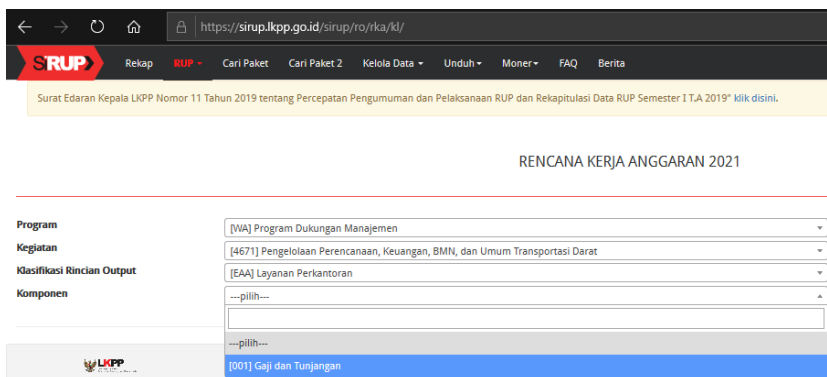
https://sirup.lkpp.go.id/sirup/ro/rka/kl/

SiRUP Rekap RUP Cari Paket Cari Paket 2 Kelola Data Unduh Moner FAQ Berita

Surat Edaran Kepala LKPP Nomor 11 Tahun 2019 tentang Percepatan Pengumuman dan Pelaksanaan RUP dan Rekapitulasi Data RUP Semester I T.A 2019" klik disini.

RENCANA KERJA ANGGARAN 2021

Program [WA] Program Dukungan Manajemen
Kegiatan [4671] Pengelolaan Perencanaan, Keuangan, BMN, dan Umum Transportasi Darat
Klasifikasi Rincian Output [EAA] Layanan Perkantoran
Komponen ---pilih---

---pilih---
[001] Gaji dan Tunjangan

LKPP